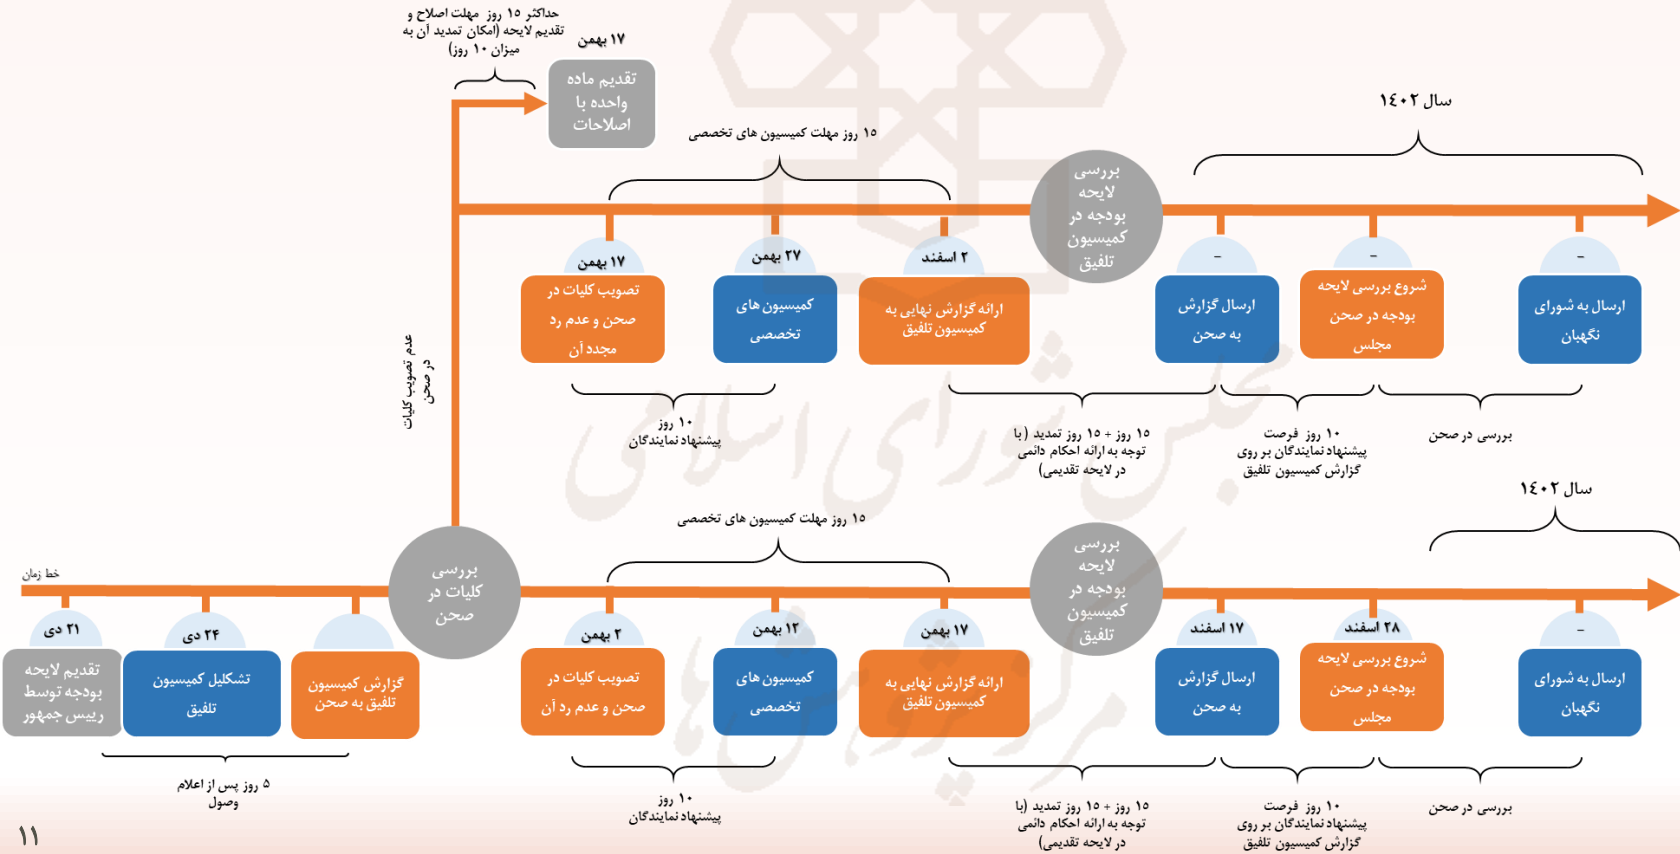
حداکثر ۱۵ روز مهلت اصلاح و تقدیم لایحه (امکان تمدید آن به میزان ۱۰ روز)

۱۷ بهمن

تقدیم ماده واحده با اصلاحات

۱۵ روز مهلت کمیسیون های تخصصی

سال ۱۴۰۲

بررسی لایحه بودجه در کمیسیون تلفیق

۱۷ بهمن
تصویب کلیات در صحن و عدم در مجدد آن

۲۷ بهمن
کمیسیون های تخصصی

۲ اسفند
ارائه گزارش نهایی به کمیسیون تلفیق

-
ارسال گزارش به صحن

-
شروع بررسی لایحه بودجه در صحن مجلس

-
ارسال به شورای نگهبان

عدم تصویب کلیات در صحن

۱۰ روز
پیشنهاد نمایندگان

۱۵ روز + ۱۵ روز تمدید (با توجه به ارائه احکام دائمی در لایحه تقدیمی)

۱۰ روز فرصت پیشنهاد نمایندگان بر روی گزارش کمیسیون تلفیق

بررسی در صحن

سال ۱۴۰۲

۱۵ روز مهلت کمیسیون های تخصصی

خط زمان

بررسی کلیات در صحن

بررسی لایحه بودجه در کمیسیون تلفیق

۲۱ دی
تقدیم لایحه بودجه توسط رییس جمهور

۲۴ دی
تشکلیل کمیسیون تلفیق

گزارش کمیسیون تلفیق در صحن

۲ بهمن
تصویب کلیات در صحن و عدم در آن

۱۲ بهمن
کمیسیون های تخصصی

۱۷ بهمن
ارائه گزارش نهایی به کمیسیون تلفیق

۱۷ اسفند
ارسال گزارش به صحن

۲۸ اسفند
شروع بررسی لایحه بودجه در صحن مجلس

-
ارسال به شورای نگهبان

۵ روز پس از اعلام وصول

۱۰ روز
پیشنهاد نمایندگان

۱۵ روز + ۱۵ روز تمدید (با توجه به ارائه احکام دائمی در لایحه تقدیمی)

۱۰ روز فرصت پیشنهاد نمایندگان بر روی گزارش کمیسیون تلفیق

بررسی در صحن

۱۱